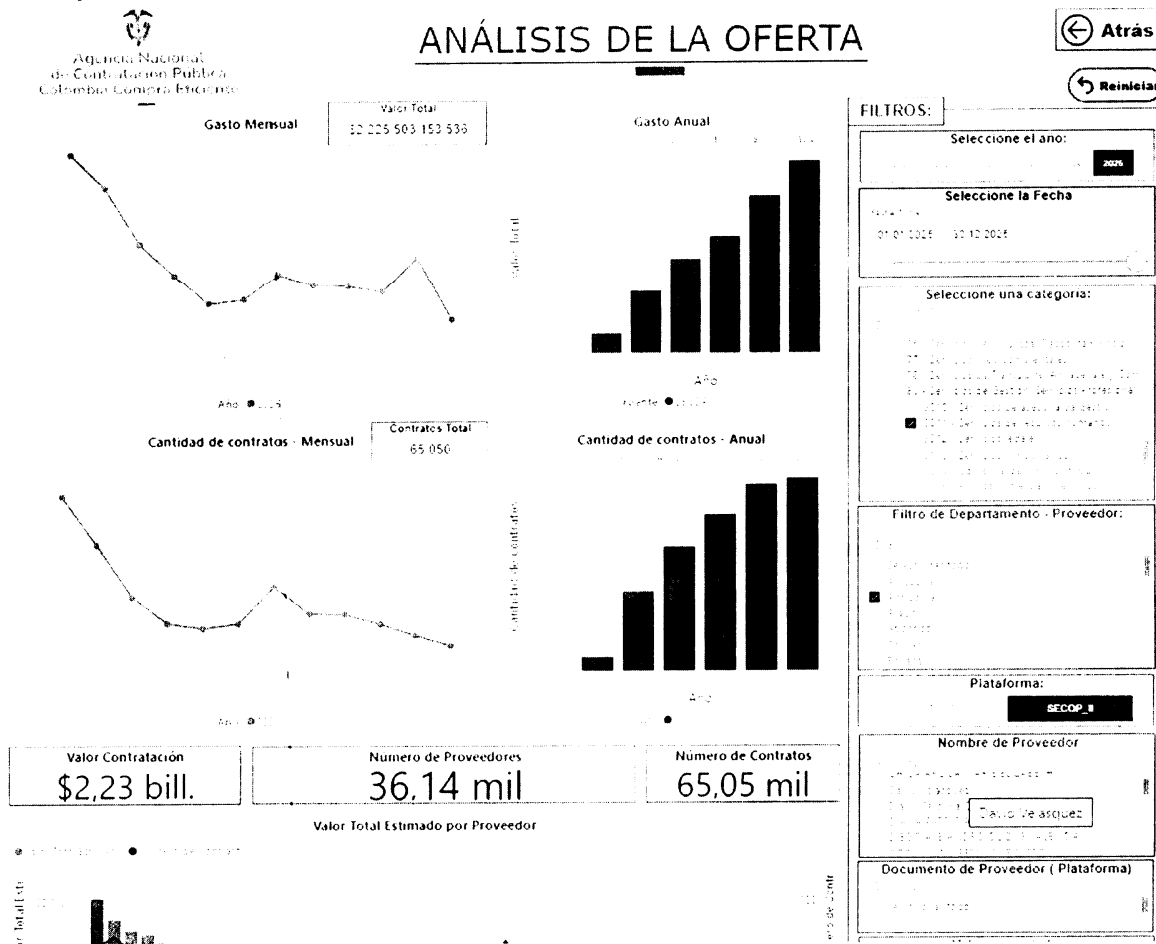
Agencia Nacional de Contratación Pública
Colombia Compra Eficiente

ANÁLISIS DE LA OFERTA

Atrás

Reiniciar

Gasto Mensual

Valor Total
32 225 503 153 536

Gasto Anual

Valor Total

Año

Año ● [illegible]

Fuente ● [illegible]

Cantidad de contratos - Mensual

Contratos Total
65 050

Cantidad de contratos - Anual

Cantidad de contratos

Año

Año ● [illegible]

Valor Contratación
$2,23 bill.

Numero de Proveedores
36,14 mil

Numero de Contratos
65,05 mil

Valor Total Estimado por Proveedor

Valor Total Est

FILTROS:

Seleccione el año:
2025

Seleccione la Fecha
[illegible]
01 01 2025   31 12 2025

Seleccione una categoria:
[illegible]

Filtro de Departamento - Proveedor:
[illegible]

Plataforma:
SECOP_II

Nombre de Proveedor
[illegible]
David Velasquez

Documento de Proveedor ( Plataforma)
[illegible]